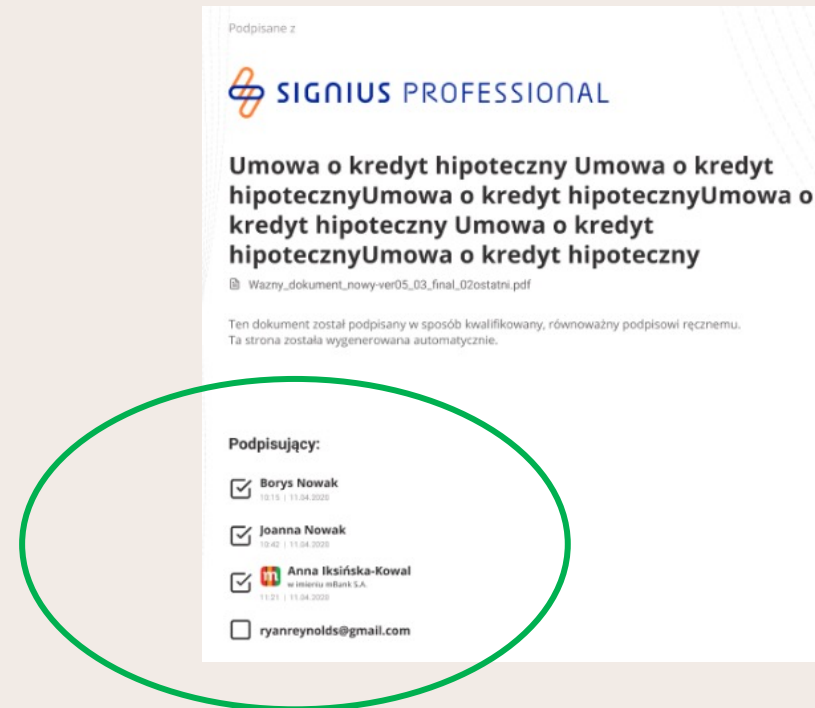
Podpisane z

SIGNIUS PROFESSIONAL

Umowa o kredyt hipoteczny Umowa o kredyt hipotecznyUmowa o kredyt hipotecznyUmowa o kredyt hipoteczny Umowa o kredyt hipotecznyUmowa o kredyt hipoteczny

Wazny_dokument_nowy-ver05_03_final_02ostatni.pdf

Ten dokument został podpisany w sposób kwalifikowany, równoważny podpisowi ręcznemu. Ta strona została wygenerowana automatycznie.

Podpisujący:

Borys Nowak
10:15 | 11.04.2020

Joanna Nowak
10:42 | 11.04.2020

Anna Iksińska-Kowal
w imieniu mBank S.A.
11:21 | 11.04.2020

ryanreynolds@gmail.com